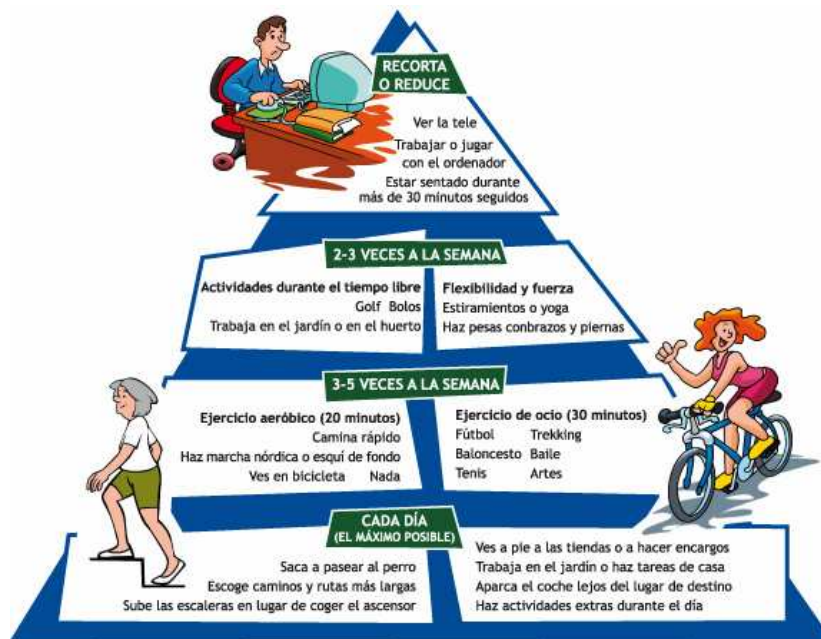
RECORTA O REDUCE

Ver la tele
Trabajar o jugar con el ordenador
Estar sentado durante más de 30 minutos seguidos

2-3 VECES A LA SEMANA

Actividades durante el tiempo libre
Golf Bolos
Trabaja en el jardín o en el huerto

Flexibilidad y fuerza
Estiramientos o yoga
Haz pesas conbrazos y piernas

3-5 VECES A LA SEMANA

Ejercicio aeróbico (20 minutos)
Camina rápido
Haz marcha nórdica o esquí de fondo
Ves en bicicleta Nada

Ejercicio de ocio (30 minutos)
Fútbol Trekking
Baloncesto Baile
Tenis Artes

CADA DÍA
(EL MÁXIMO POSIBLE)

Saca a pasear al perro
Escoge caminos y rutas más largas
Sube las escaleras en lugar de coger el ascensor

Ves a pie a las tiendas o a hacer encargos
Trabaja en el jardín o haz tareas de casa
Aparca el coche lejos del lugar de destino
Haz actividades extras durante el día